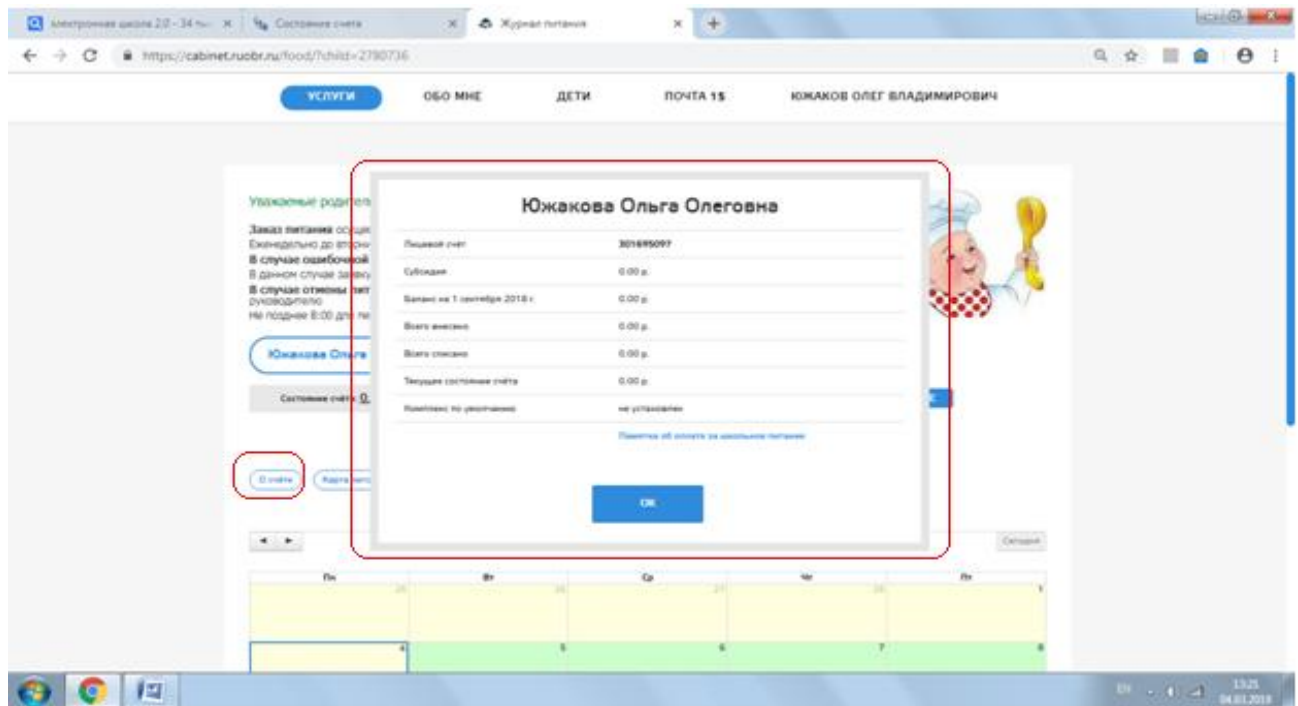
Электронная школа 2.0 - 34 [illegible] × Состояние счета × Журнал питания × +

https://cabinet.ruobr.ru/food/?child=2780736

УСЛУГИ ОБО МНЕ ДЕТИ ПОЧТА 15 ЮЖАКОВ ОЛЕГ ВЛАДИМИРОВИЧ

Уважаемые родител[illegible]

Заказ питания осущ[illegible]
Еженедельно до вторн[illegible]
В случае ошибочной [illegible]
В данном случае заяв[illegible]
В случае отмены пит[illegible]
руководителю
Не позднее 8:00 для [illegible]

Южакова Ол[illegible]

Состояние счёта: 0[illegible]

О счёте Карта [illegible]

Южакова Ольга Олеговна

| | |
|---|---|
| Лицевой счёт | 301695097 |
| Субсидия | 0.00 р. |
| Баланс на 1 сентября 2018 г. | 0.00 р. |
| Всего внесено | 0.00 р. |
| Всего списано | 0.00 р. |
| Текущее состояние счёта | 0.00 р. |
| Комплекс по умолчанию | не установлен |

Памятка об оплате за школьное питание

ОК

Сегодня

| Пн | Вт | Ср | Чт | Пт |
|---|---|---|---|---|
| 28 | 29 | 30 | 31 | 1 |
| 4 | 5 | 6 | 7 | 8 |

EN 13:21 04.03.2019